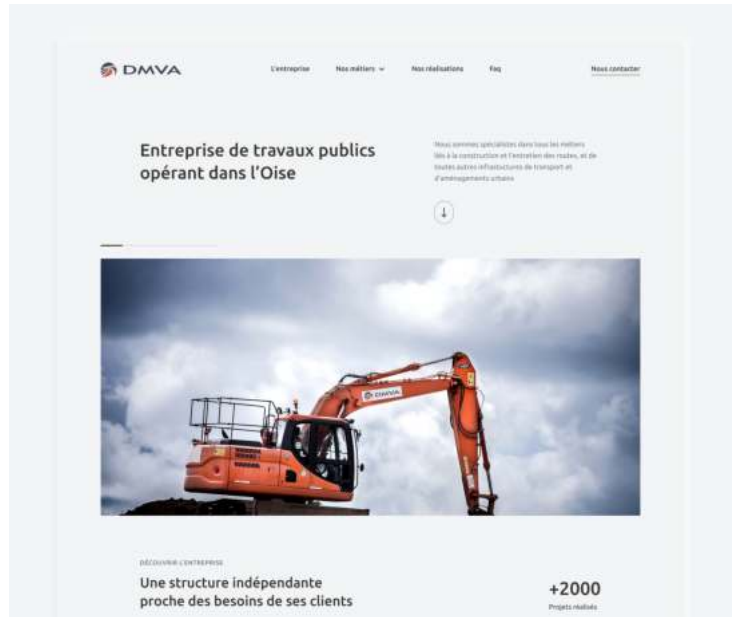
DMVA

L'entreprise Nos métiers Nos réalisations Faq

Nous contacter

Entreprise de travaux publics opérant dans l'Oise

Nous sommes spécialistes dans tous les métiers liés à la construction et l'entretien des routes, et de toutes autres infrastuctures de transport et d'aménagements urbains

DMVA

DÉCOUVRIR L'ENTREPRISE

Une structure indépendante proche des besoins de ses clients

+2000

Projets réalisés